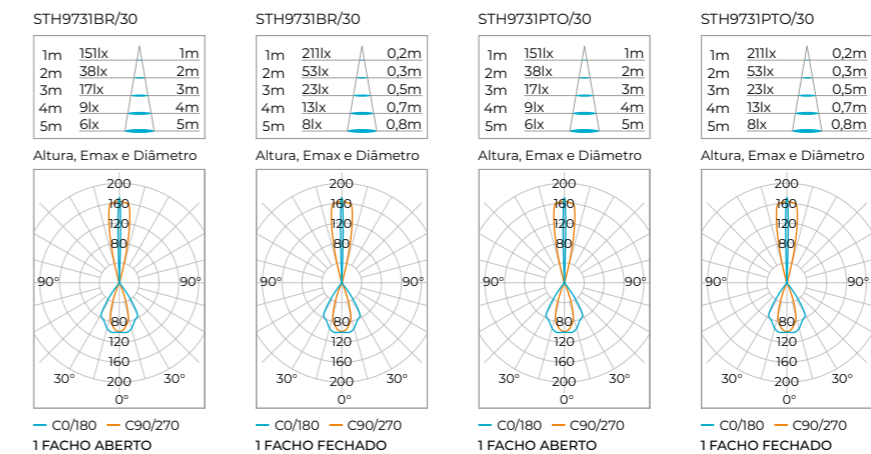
STH9731BR/30

| 1m | 151lx | 1m |
|---|---|---|
| 2m | 38lx | 2m |
| 3m | 17lx | 3m |
| 4m | 9lx | 4m |
| 5m | 6lx | 5m |

Altura, Emax e Diâmetro

200 160 120 80 90° 90° 80 120 160 30° 200 30° 0°

— C0/180 — C90/270

1 FACHO ABERTO

STH9731BR/30

| 1m | 21lx | 0,2m |
|---|---|---|
| 2m | 53lx | 0,3m |
| 3m | 23lx | 0,5m |
| 4m | 13lx | 0,7m |
| 5m | 8lx | 0,8m |

Altura, Emax e Diâmetro

200 160 120 80 90° 90° 80 120 160 30° 200 30° 0°

— C0/180 — C90/270

1 FACHO FECHADO

STH9731PTO/30

| 1m | 151lx | 1m |
|---|---|---|
| 2m | 38lx | 2m |
| 3m | 17lx | 3m |
| 4m | 9lx | 4m |
| 5m | 6lx | 5m |

Altura, Emax e Diâmetro

200 160 120 80 90° 90° 80 120 160 30° 200 30° 0°

— C0/180 — C90/270

1 FACHO ABERTO

STH9731PTO/30

| 1m | 211lx | 0,2m |
|---|---|---|
| 2m | 53lx | 0,3m |
| 3m | 23lx | 0,5m |
| 4m | 13lx | 0,7m |
| 5m | 8lx | 0,8m |

Altura, Emax e Diâmetro

200 160 120 80 90° 90° 80 120 160 30° 200 30° 0°

— C0/180 — C90/270

1 FACHO FECHADO